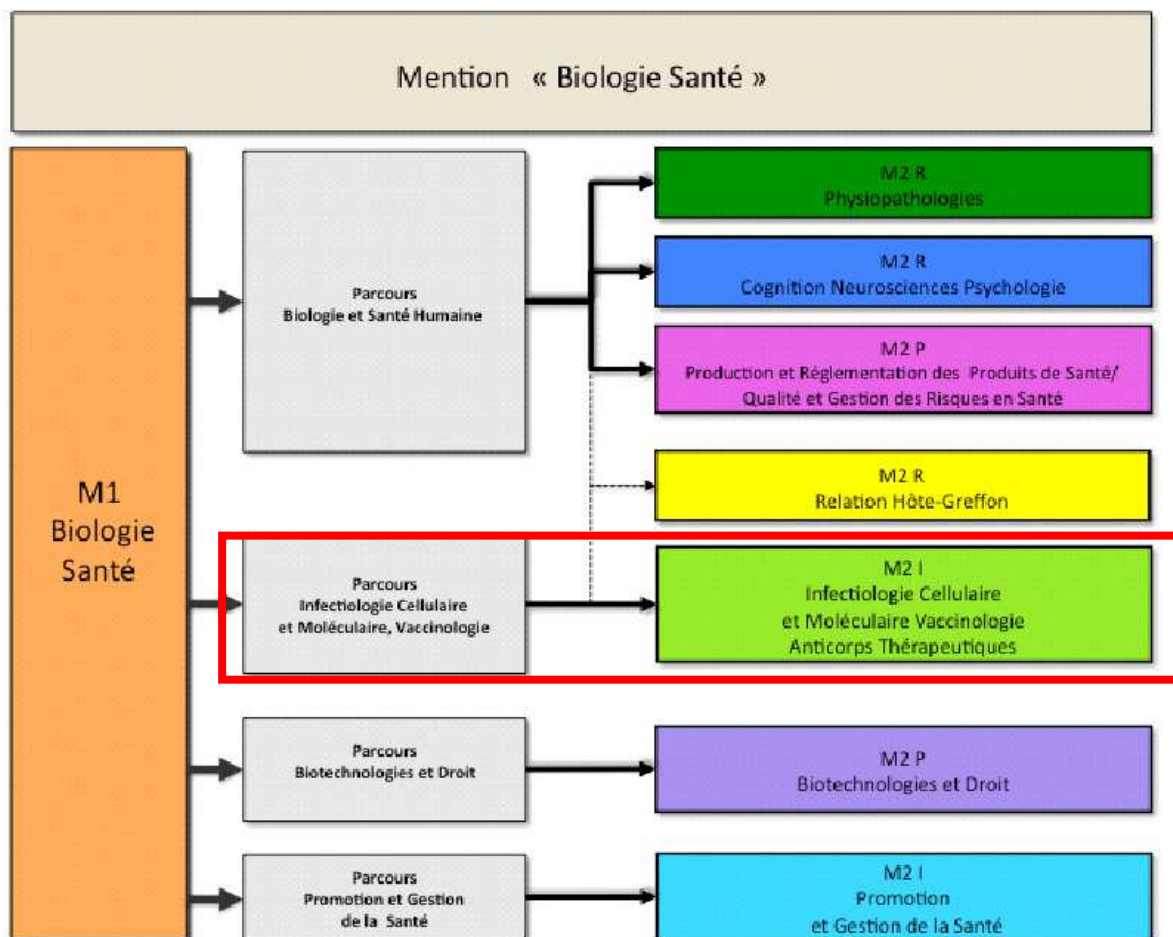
Mention « Biologie Santé »

M1
Biologie
Santé

Parcours
Biologie et Santé Humaine

M2 R
Physiopathologies

M2 R
Cognition Neurosciences Psychologie

M2 P
Production et Réglementation des Produits de Santé/
Qualité et Gestion des Risques en Santé

M2 R
Relation Hôte-Greffon

Parcours
Infectiologie Cellulaire
et Moléculaire, Vaccinologie

M2 I
Infectiologie Cellulaire
et Moléculaire Vaccinologie
Anticorps Thérapeutiques

Parcours
Biotechnologies et Droit

M2 P
Biotechnologies et Droit

Parcours
Promotion et Gestion
de la Santé

M2 I
Promotion
et Gestion de la Santé